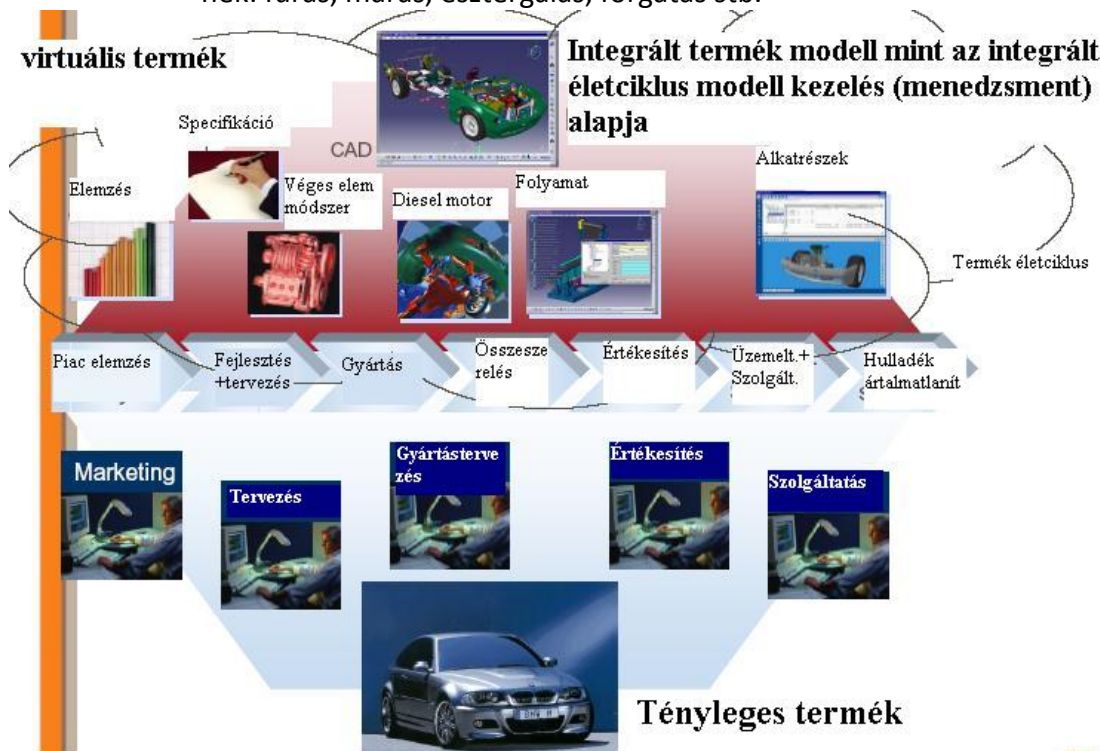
nek: fúrás, marás, esztergálás, forgatás stb.

virtuális termék

Integrált termék modell mint az integrált életciklus modell kezelés (menedzsment) alapja

Specifikáció

CAD

Alkatrészek

Elemzés

Véges elem módszer

Diesel motor

Folyamat

Termék életciklus

Piac elemzés

Fejlesztés +tervezés

Gyártás

Összeszerelés

Értékesítés

Üzemelt.+ Szolgált.

Hulladék ártalmatlanít

Marketing

Tervezés

Gyártástervezés

Értékesítés

Szolgáltatás

Tényleges termék